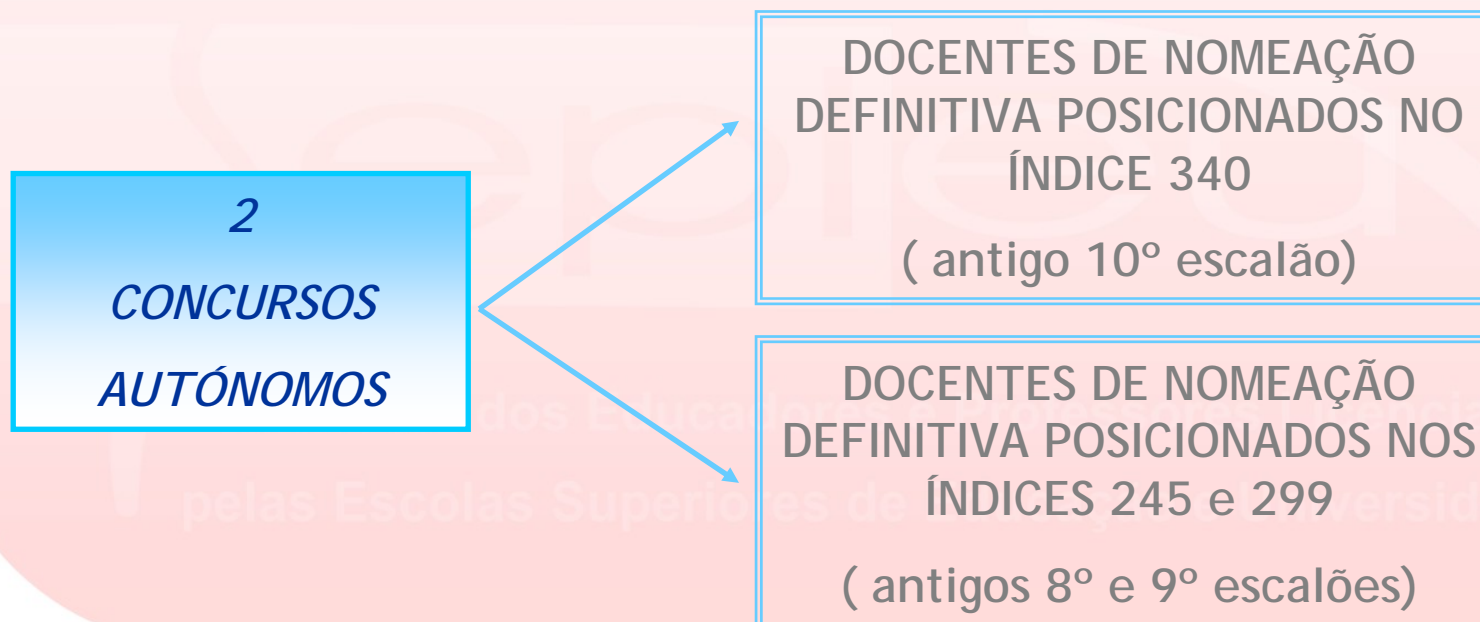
2

CONCURSOS

AUTÓNOMOS

DOCENTES DE NOMEAÇÃO DEFINITIVA POSICIONADOS NO ÍNDICE 340

( antigo 10º escalão)

DOCENTES DE NOMEAÇÃO DEFINITIVA POSICIONADOS NOS ÍNDICES 245 e 299

( antigos 8º e 9º escalões)

dos Educadores e Professores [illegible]

pelas Escolas Superiores de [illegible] Universid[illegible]